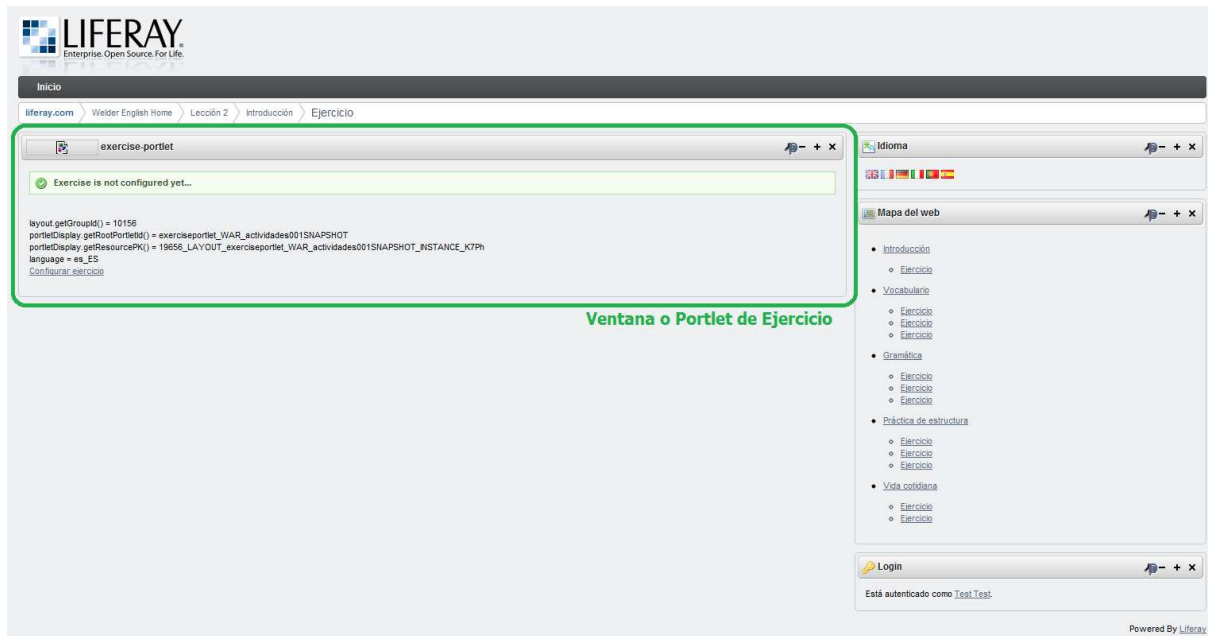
LIFERAY.
Enterprise. Open Source. For Life.

Inicio

liferay.com Welder English Home Lección 2 Introducción Ejercicio

exercise-portlet

− + ×

Exercise is not configured yet...

layout.getGroupId() = 10156
portletDisplay.getRootPortletId() = exerciseportlet_WAR_actividades001SNAPSHOT
portletDisplay.getResourcePK() = 19656_LAYOUT_exerciseportlet_WAR_actividades001SNAPSHOT_INSTANCE_K7Ph
language = es_ES
Configurar ejercicio

Ventana o Portlet de Ejercicio

Idioma

− + ×

Mapa del web

− + ×

- Introducción
  - Ejercicio
- Vocabulario
  - Ejercicio
  - Ejercicio
  - Ejercicio
- Gramática
  - Ejercicio
  - Ejercicio
  - Ejercicio
- Práctica de estructura
  - Ejercicio
  - Ejercicio
  - Ejercicio
- Vida cotidiana
  - Ejercicio
  - Ejercicio

Login

− + ×

Está autenticado como Test Test.

Powered By Liferay